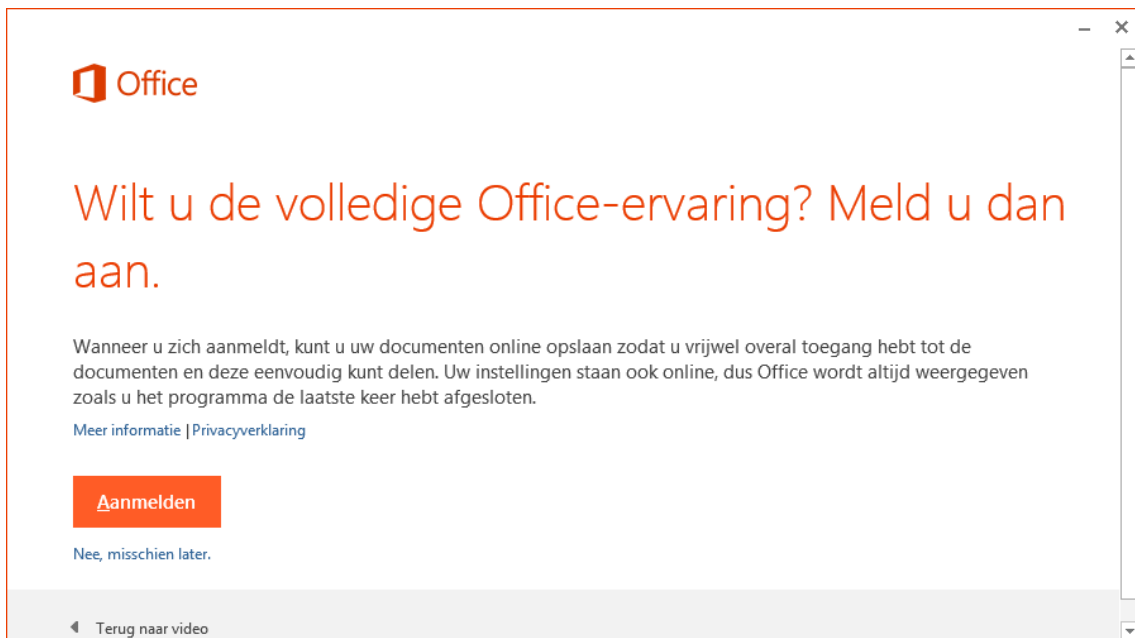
Office

Wilt u de volledige Office-ervaring? Meld u dan aan.

Wanneer u zich aanmeldt, kunt u uw documenten online opslaan zodat u vrijwel overal toegang hebt tot de documenten en deze eenvoudig kunt delen. Uw instellingen staan ook online, dus Office wordt altijd weergegeven zoals u het programma de laatste keer hebt afgesloten.

Meer informatie | Privacyverklaring

Aanmelden

Nee, misschien later.

Terug naar video